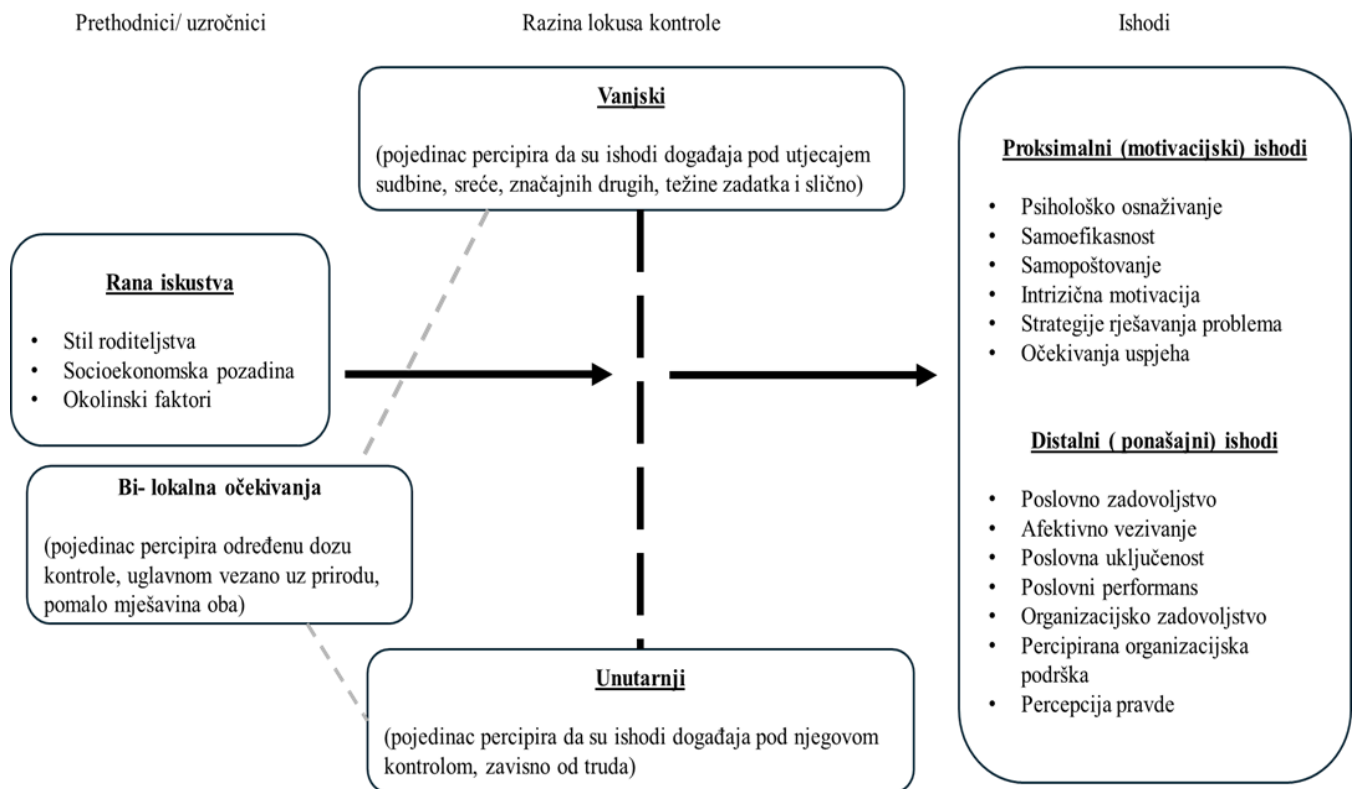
Prethodnici/ uzročnici

Razina lokusa kontrole

Ishodi

Vanjski

(pojedinac percipira da su ishodi događaja pod utjecajem sudbine, sreće, značajnih drugih, težine zadatka i slično)

Rana iskustva

- Stil roditeljstva
- Socioekonomska pozadina
- Okolinski faktori

Bi- lokalna očekivanja

(pojedinac percipira određenu dozu kontrole, uglavnom vezano uz prirodu, pomalo mješavina oba)

Unutarnji

(pojedinac percipira da su ishodi događaja pod njegovom kontrolom, zavisno od truda)

Proksimalni (motivacijski) ishodi

- Psihološko osnaživanje
- Samoefikasnost
- Samopoštovanje
- Intrizična motivacija
- Strategije rješavanja problema
- Očekivanja uspjeha

Distalni ( ponašajni) ishodi

- Poslovno zadovoljstvo
- Afektivno vezivanje
- Poslovna uključenost
- Poslovni performans
- Organizacijsko zadovoljstvo
- Percipirana organizacijska podrška
- Percepcija pravde